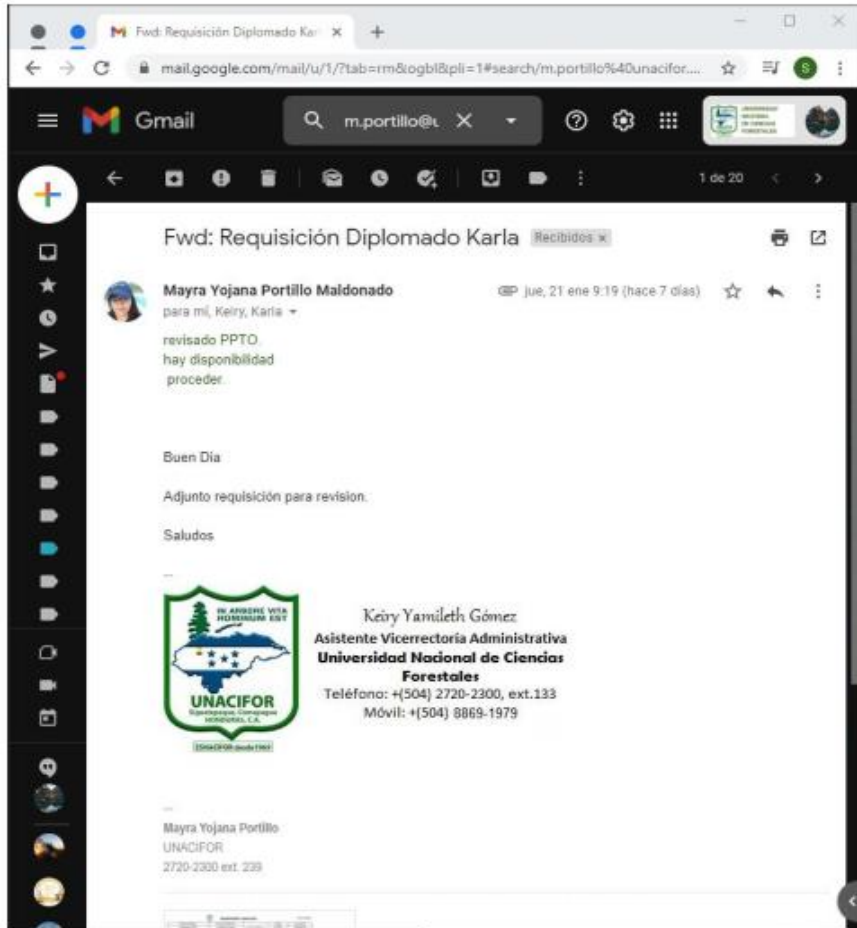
Fwd: Requisición Diplomado Kar ×

mail.google.com/mail/u/1/?tab=rm&ogbl&pli=1#search/m.portillo%40unacifor...

Gmail

m.portillo@u

1 de 20

Fwd: Requisición Diplomado Karla Recibidos ×

Mayra Yojana Portillo Maldonado

para mí, Keiry, Karla

jue, 21 ene 9:19 (hace 7 días)

revisado PPTO.
hay disponibilidad
proceder.

Buen Día

Adjunto requisición para revision.

Saludos

IN ARBORE VITA HOMINUM EST

UNACIFOR

Siguatepeque, Comayagua HONDURAS, C.A.

ESNACIFOR desde 1969

Keiry Yamileth Gómez
Asistente Vicerrectoría Administrativa
Universidad Nacional de Ciencias Forestales
Teléfono: +(504) 2720-2300, ext.133
Móvil: +(504) 8869-1979

--
Mayra Yojana Portillo
UNACIFOR
2720-2300 ext. 239